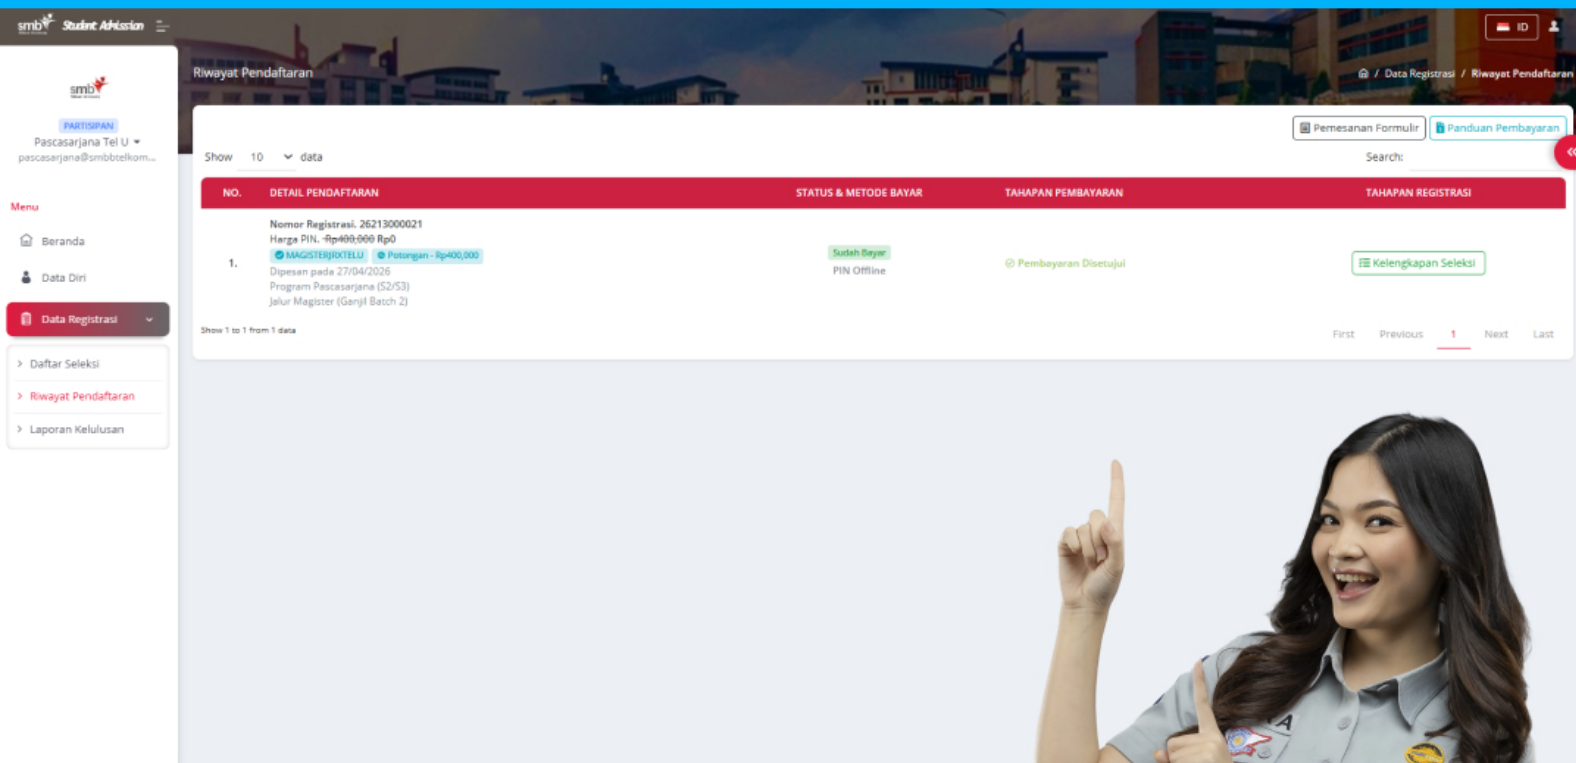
smb Student Admission

ID

smb

PARTISIPAN
Pascasarjana Tel U
pascasarjana@smbbtelkom...

Menu
Beranda
Data Diri
Data Registrasi
Daftar Seleksi
Riwayat Pendaftaran
Laporan Kelulusan

Riwayat Pendaftaran

Data Registrasi / Riwayat Pendaftaran

Pemesanan Formulir
Panduan Pembayaran

Show 10 data

Search:

| NO. | DETAIL PENDAFTARAN | STATUS & METODE BAYAR | TAHAPAN PEMBAYARAN | TAHAPAN REGISTRASI |
|---|---|---|---|---|
| 1. | Nomor Registrasi. 26213000021 Harga PIN. ~~Rp400,000~~ Rp0 MAGISTERJIXTELU Potongan - Rp400,000 Dipesan pada 27/04/2026 Program Pascasarjana (S2/S3) Jalur Magister (Ganjil Batch 2) | Sudah Bayar PIN Offline | Pembayaran Disetujui | Kelengkapan Seleksi |

Show 1 to 1 from 1 data

First Previous 1 Next Last